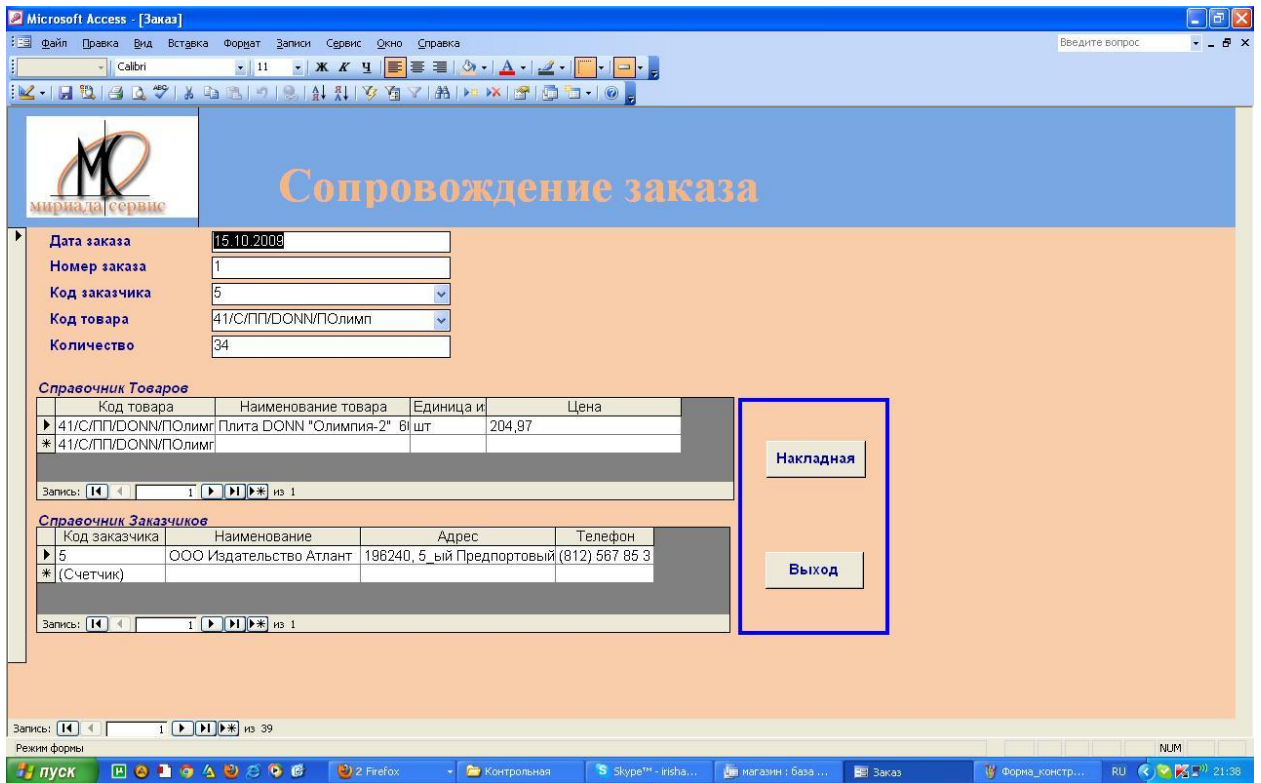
Microsoft Access - [Заказ]

Файл Правка Вид Вставка Формат Записи Сервис Окно Справка

Введите вопрос

Calibri 11 Ж К Ч

М мириада сервис

Сопровождение заказа

Дата заказа 15.10.2009
Номер заказа 1
Код заказчика 5
Код товара 41/С/ПП/DONN/ПОлимп
Количество 34

Справочник Товаров

| Код товара | Наименование товара | Единица и | Цена |
|---|---|---|---|
| 41/С/ПП/DONN/ПОлимг | Плита DONN "Олимпия-2" 6I | шт | 204,97 |
| 41/С/ПП/DONN/ПОлимг | | | |

Запись: 1 из 1

Справочник Заказчиков

| Код заказчика | Наименование | Адрес | Телефон |
|---|---|---|---|
| 5 | ООО Издательство Атлант | 196240, 5_ый Предпортовый | (812) 567 85 3 |
| (Счетчик) | | | |

Запись: 1 из 1

Накладная

Выход

Запись: 1 из 39

Режим формы

NUM

пуск 2 Firefox Контрольная Skype™ - irisha... магазин : база ... Заказ Форма_констр... RU 21:38